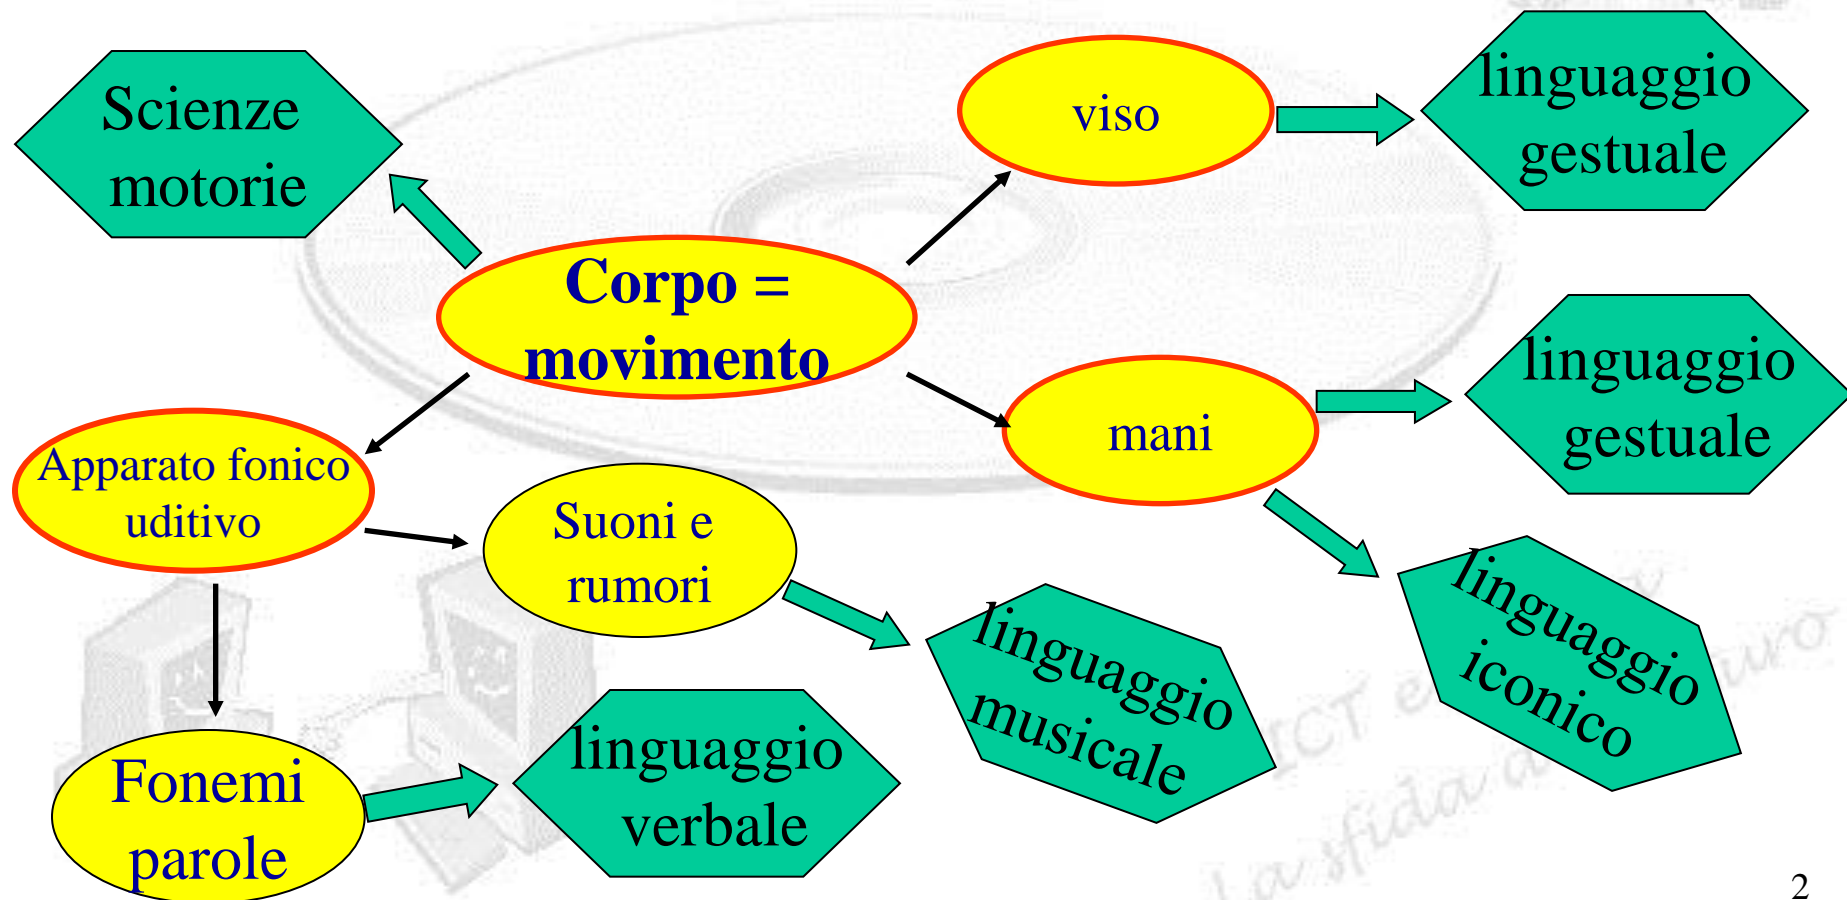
Scienze motorie

viso

linguaggio gestuale

Corpo = movimento

mani

linguaggio gestuale

Apparato fonico uditivo

Suoni e rumori

linguaggio iconico

linguaggio musicale

Fonemi parole

linguaggio verbale

ICT e futuro
La sfida al

2